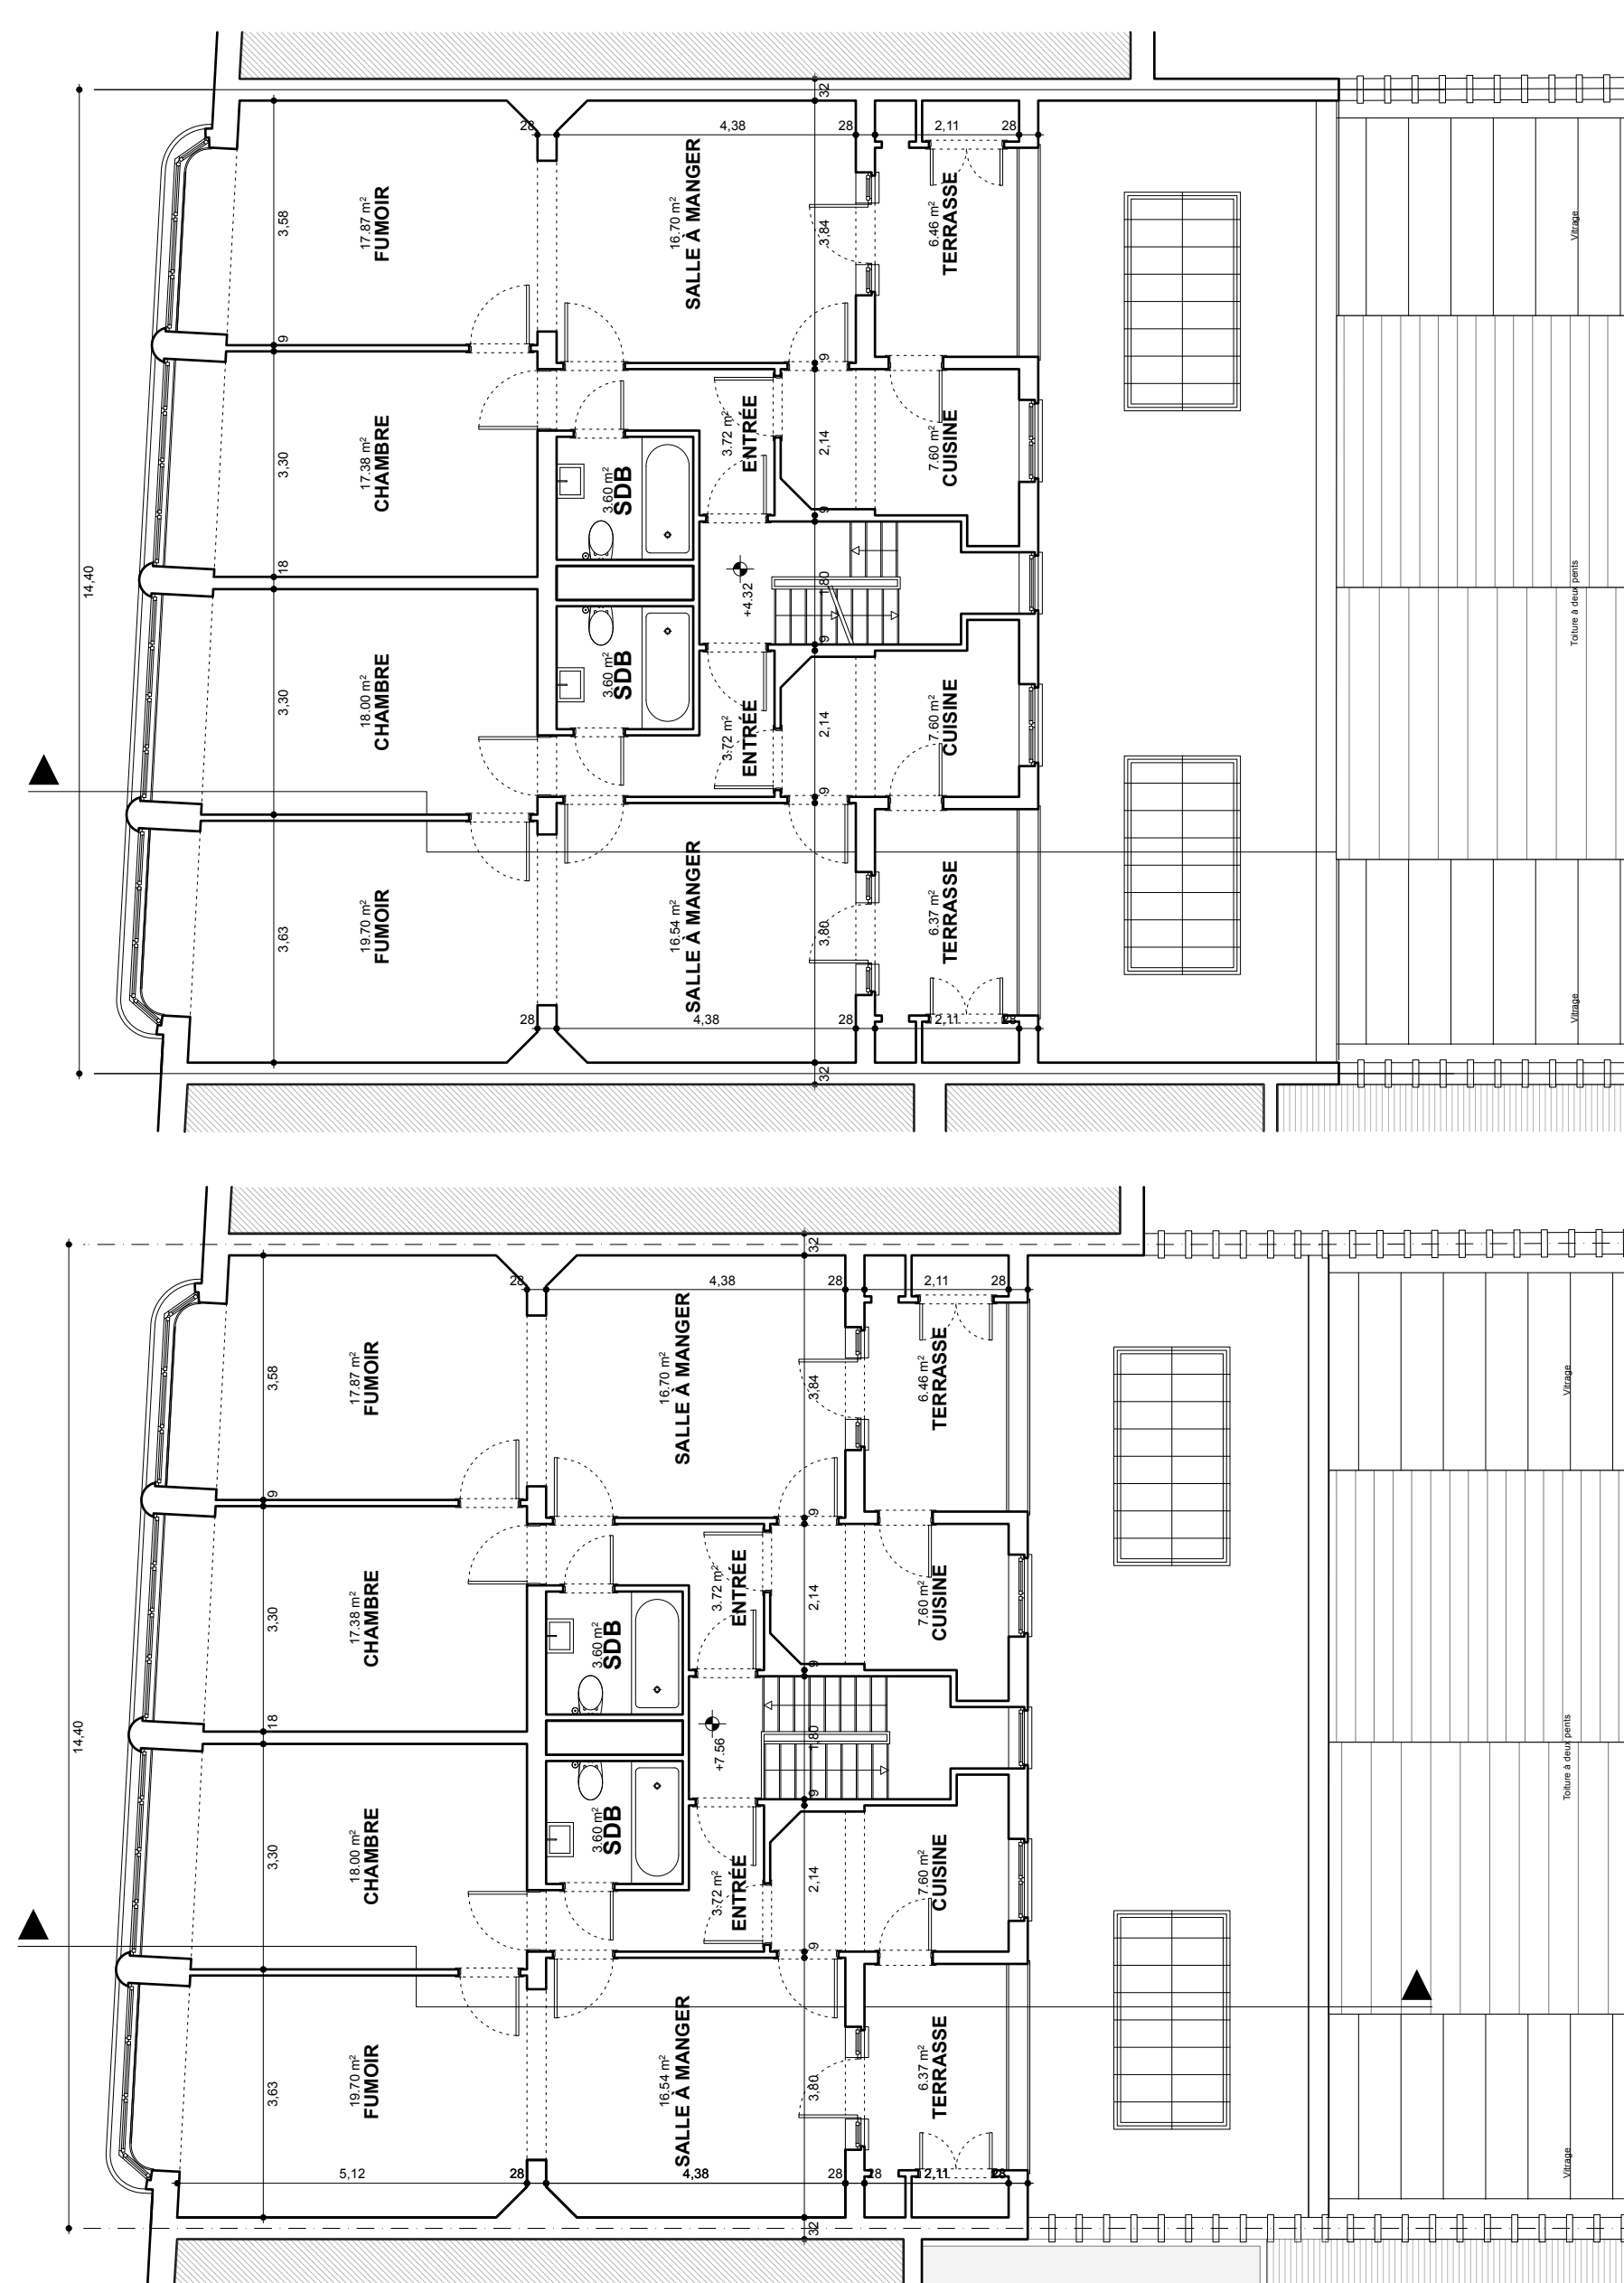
14,40

32
28 4,38 28 2,11 28

17.87 m²
FUMOIR
3,58

16.70 m²
SALLE À MANGER
3,84

6.46 m²
TERRASSE

Vitrage

9

17.38 m²
CHAMBRE
3,30

3.60 m²
SDB

3.72 m²
ENTRÉE
2,14

7.60 m²
CUISINE

18

+4.32
1,80

Toiture à deux pents

9

18.00 m²
CHAMBRE
3,30

3.60 m²
SDB

3.72 m²
ENTRÉE
2,14

7.60 m²
CUISINE

9

19.70 m²
FUMOIR
3,63

16.54 m²
SALLE À MANGER
3,80

6.37 m²
TERRASSE

Vitrage

28 4,38 28 2,11 28
32

14,40

32
28 4,38 28 2,11 28

17.87 m²
FUMOIR
3,58

16.70 m²
SALLE À MANGER
3,84

6.46 m²
TERRASSE

Vitrage

9

17.38 m²
CHAMBRE
3,30

3.60 m²
SDB

3.72 m²
ENTRÉE
2,14

7.60 m²
CUISINE

18

+7.56
1,80

Toiture à deux pents

9

18.00 m²
CHAMBRE
3,30

3.60 m²
SDB

3.72 m²
ENTRÉE
2,14

7.60 m²
CUISINE

9

19.70 m²
FUMOIR
3,63

16.54 m²
SALLE À MANGER
3,80

6.37 m²
TERRASSE

Vitrage

5,12 28 4,38 28 28 2,11 28
32